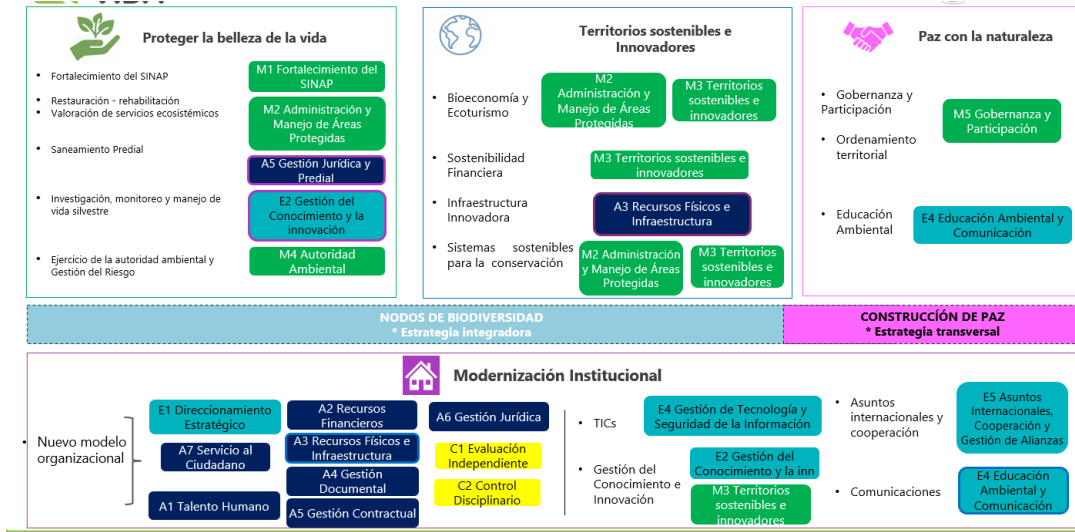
Proteger la belleza de la vida

- Fortalecimiento del SINAP
- Restauración - rehabilitación
- Valoración de servicios ecosistémicos
- Saneamiento Predial
- Investigación, monitoreo y manejo de vida silvestre
- Ejercicio de la autoridad ambiental y Gestión del Riesgo

M1 Fortalecimiento del SINAP
M2 Administración y Manejo de Áreas Protegidas
A5 Gestión Jurídica y Predial
E2 Gestión del Conocimiento y la innovación
M4 Autoridad Ambiental

Territorios sostenibles e Innovadores

- Bioeconomía y Ecoturismo
- Sostenibilidad Financiera
- Infraestructura Innovadora
- Sistemas sostenibles para la conservación

M2 Administración y Manejo de Áreas Protegidas
M3 Territorios sostenibles e innovadores
M3 Territorios sostenibles e innovadores
A3 Recursos Físicos e Infraestructura
M2 Administración y Manejo de Áreas Protegidas
M3 Territorios sostenibles e innovadores

Paz con la naturaleza

- Gobernanza y Participación
- Ordenamiento territorial
- Educación Ambiental

M5 Gobernanza y Participación
E4 Educación Ambiental y Comunicación

NODOS DE BIODIVERSIDAD
* Estrategia integradora

CONSTRUCCIÓN DE PAZ
* Estrategia transversal

Modernización Institucional

- Nuevo modelo organizacional

E1 Direccionamiento Estratégico
A7 Servicio al Ciudadano
A1 Talento Humano
A2 Recursos Financieros
A3 Recursos Físicos e Infraestructura
A4 Gestión Documental
A5 Gestión Contractual
A6 Gestión Jurídica
C1 Evaluación Independiente
C2 Control Disciplinario

- TICs
- Gestión del Conocimiento e Innovación

E4 Gestión de Tecnología y Seguridad de la Información
E2 Gestión del Conocimiento y la inn
M3 Territorios sostenibles e innovadores

- Asuntos internacionales y cooperación
- Comunicaciones

E5 Asuntos Internacionales, Cooperación y Gestión de Alianzas
E4 Educación Ambiental y Comunicación